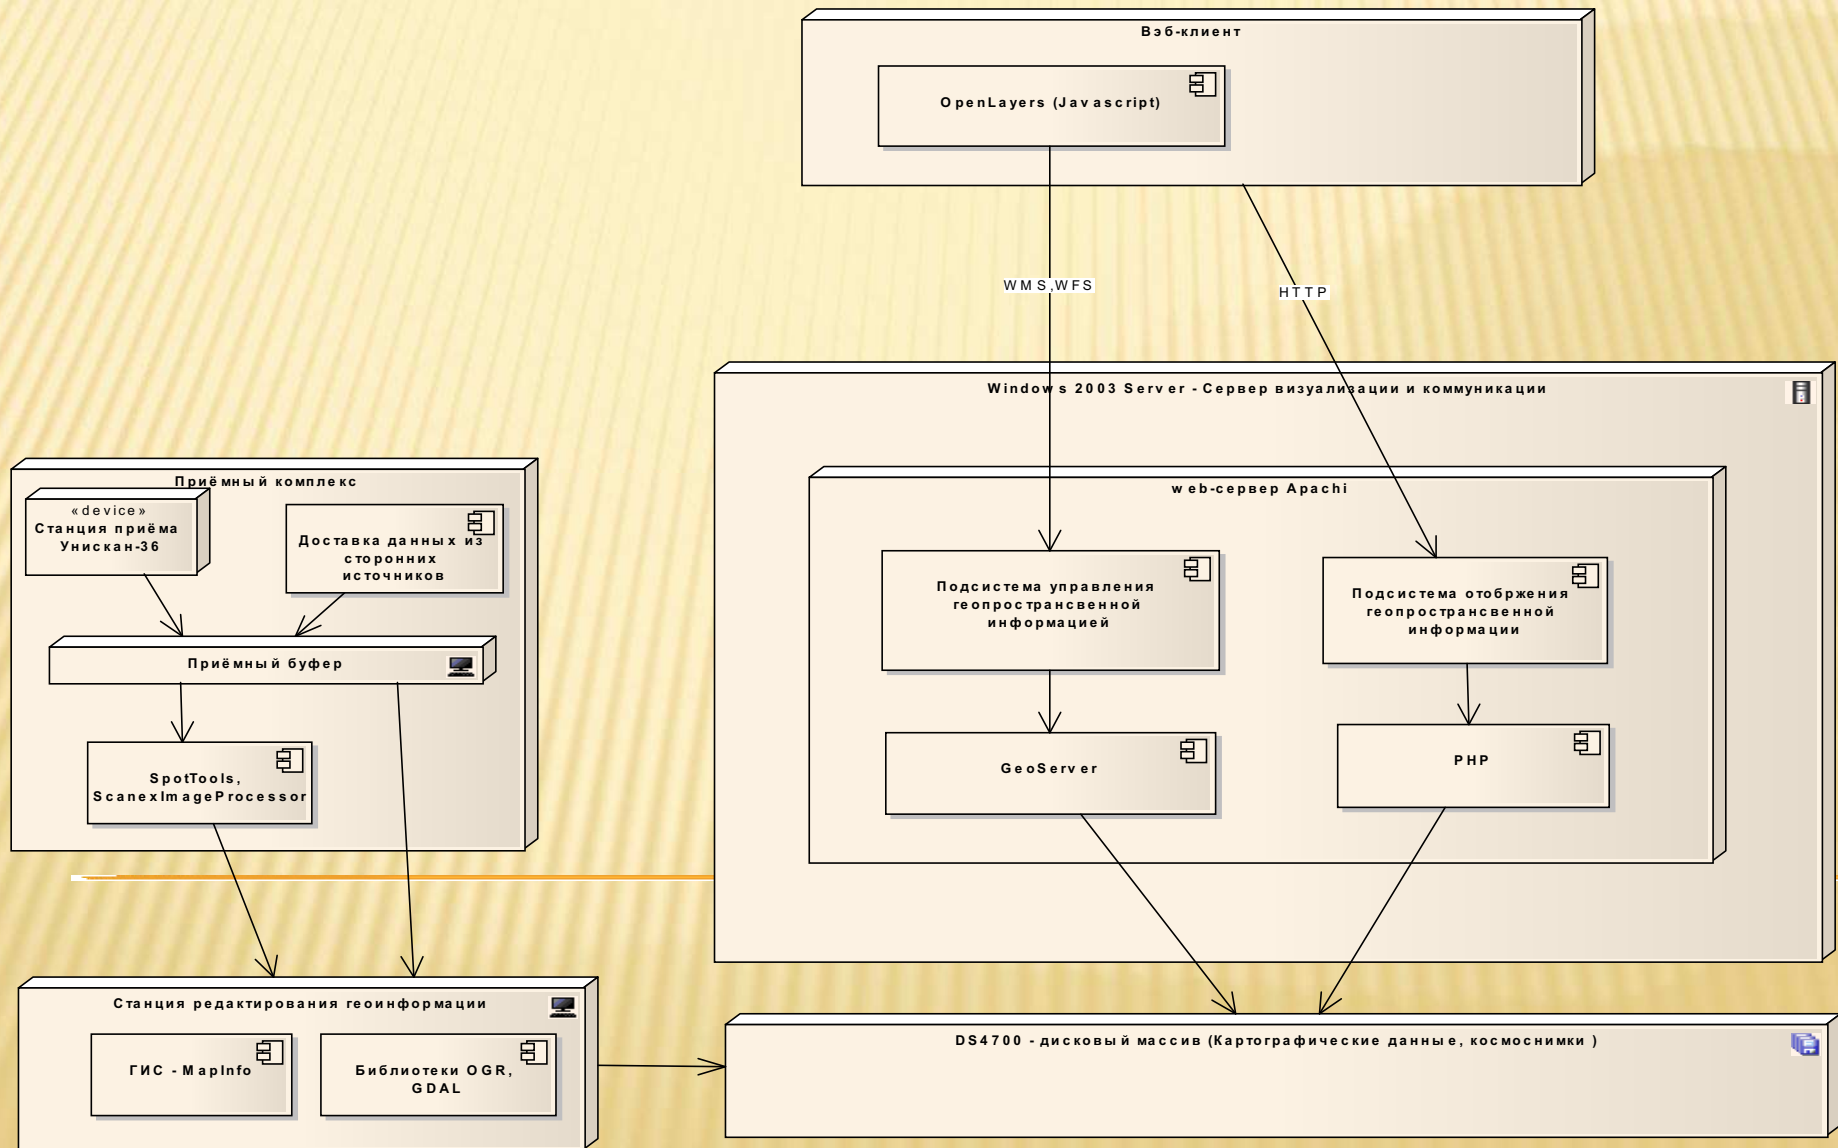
Вэб-клиент

OpenLayers (Javascript)

WMS,WFS

HTTP

Windows 2003 Server - Сервер визуализации и коммуникации

web-сервер Apachi

Подсистема управления геопространсвенной информацией

Подсистема отобржения геопространсвенной информации

GeoServer

PHP

Приёмный комплекс

«device»
Станция приёма Унискан-36

Доставка данных из сторонних источников

Приёмный буфер

SpotTools, ScanexImageProcessor

Станция редактирования геоинформации

ГИС - MapInfo

Библиотеки OGR, GDAL

DS4700 - дисковый массив (Картографические данные, космоснимки )